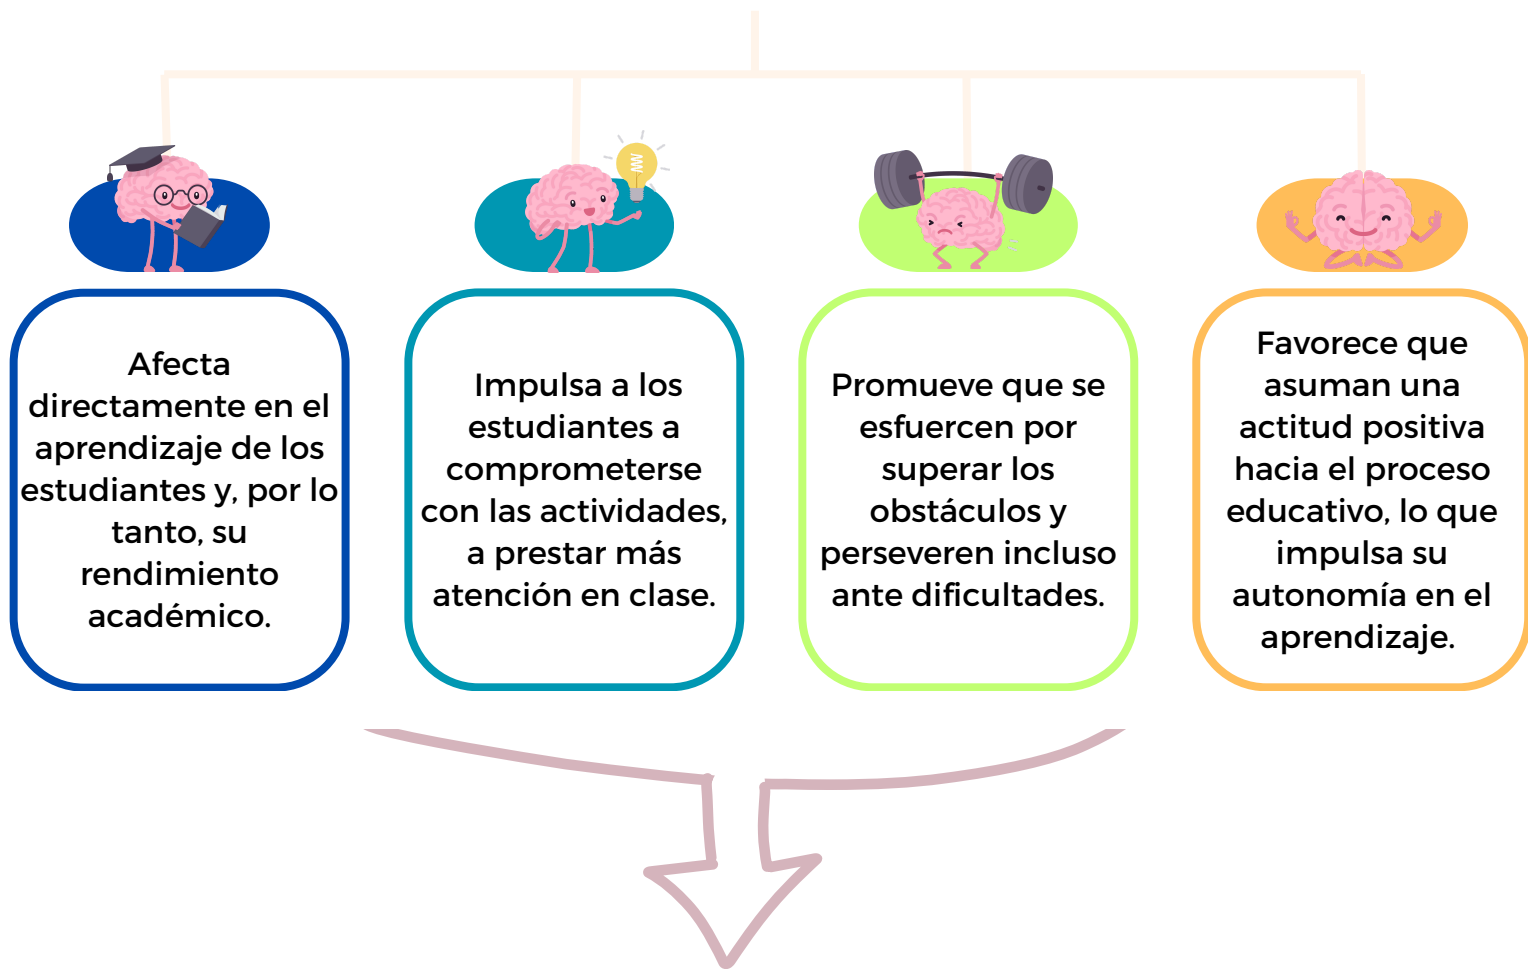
Afecta directamente en el aprendizaje de los estudiantes y, por lo tanto, su rendimiento académico.

Impulsa a los estudiantes a comprometerse con las actividades, a prestar más atención en clase.

Promueve que se esfuercen por superar los obstáculos y perseveren incluso ante dificultades.

Favorece que asuman una actitud positiva hacia el proceso educativo, lo que impulsa su autonomía en el aprendizaje.